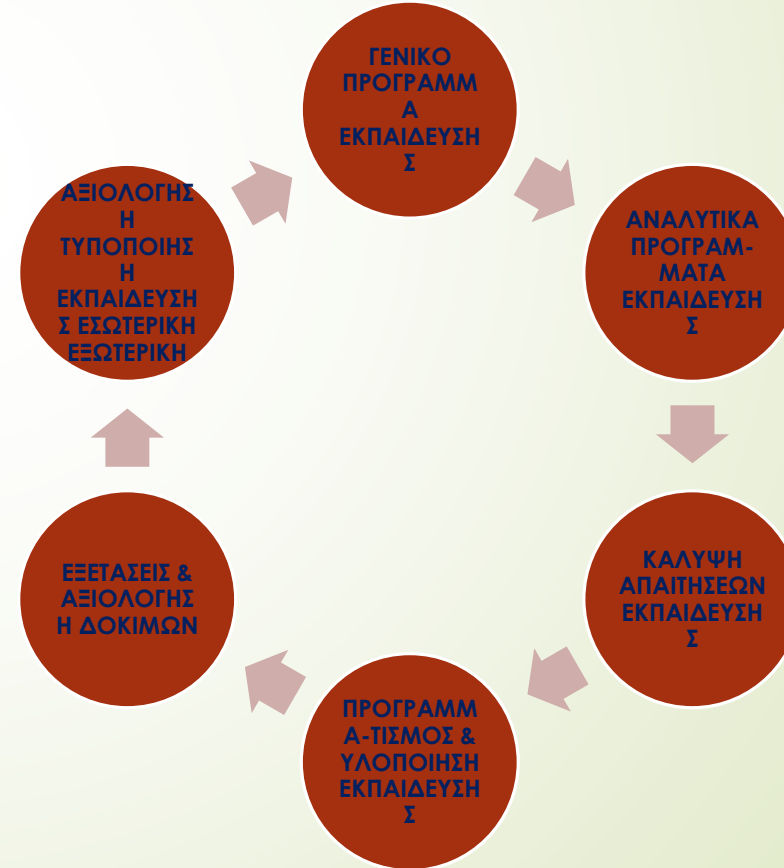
ΓΕΝΙΚΟ ΠΡΟΓΡΑΜΜΑ ΕΚΠΑΙΔΕΥΣΗΣ

ΑΝΑΛΥΤΙΚΑ ΠΡΟΓΡΑΜΜΑΤΑ ΕΚΠΑΙΔΕΥΣΗΣ

ΚΑΛΥΨΗ ΑΠΑΙΤΗΣΕΩΝ ΕΚΠΑΙΔΕΥΣΗΣ

ΠΡΟΓΡΑΜΜΑ-ΤΙΣΜΟΣ & ΥΛΟΠΟΙΗΣΗ ΕΚΠΑΙΔΕΥΣΗΣ

ΕΞΕΤΑΣΕΙΣ & ΑΞΙΟΛΟΓΗΣΗ ΔΟΚΙΜΩΝ

ΑΞΙΟΛΟΓΗΣΗ ΤΥΠΟΠΟΙΗΣΗ ΕΚΠΑΙΔΕΥΣΗΣ ΕΣΩΤΕΡΙΚΗ ΕΞΩΤΕΡΙΚΗ